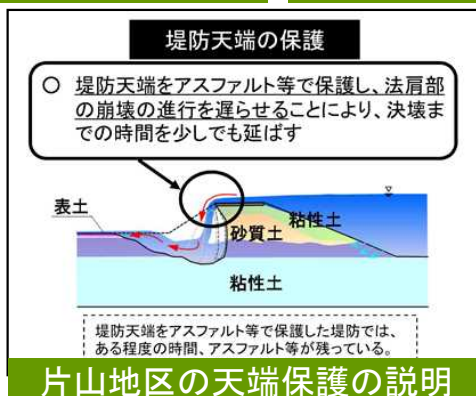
堤防天端の保護

○ 堤防天端をアスファルト等で保護し、法肩部の崩壊の進行を遅らせることにより、決壊までの時間を少しでも延ばす

表土

粘性土

砂質土

粘性土

堤防天端をアスファルト等で保護した堤防では、ある程度の時間、アスファルト等が残っている。

片山地区の天端保護の説明